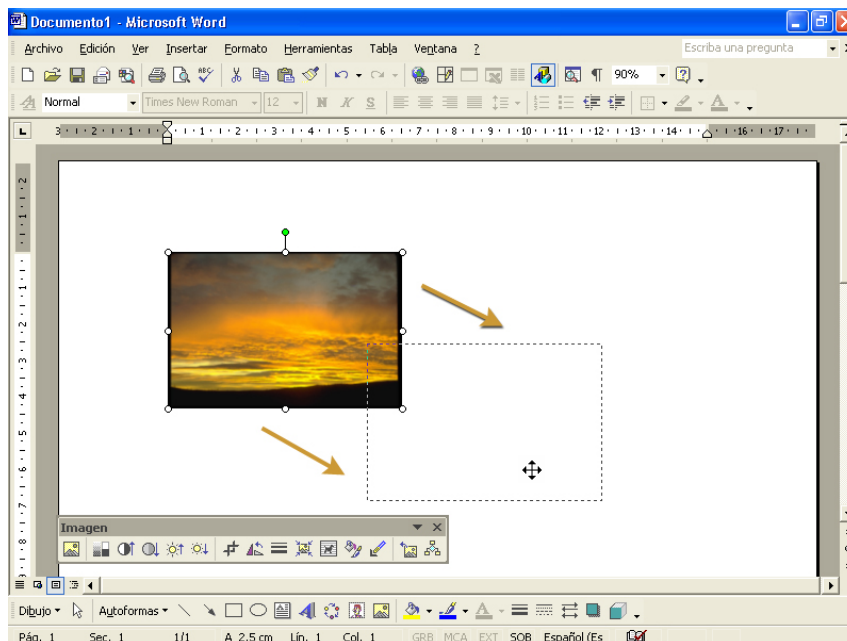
Documento1 - Microsoft Word

Archivo Edición Ver Insertar Formato Herramientas Tabla Ventana ?

Escriba una pregunta

90%

Normal Times New Roman 12

3 · 2 · 1 · 1 · 2 · 3 · 4 · 5 · 6 · 7 · 8 · 9 · 10 · 11 · 12 · 13 · 14 · 16 · 17

Imagen

Dibujo Autoformas

Pág. 1 Sec. 1 1/1 A 2,5 cm Lín. 1 Col. 1 GRB MCA EXT SOB Español (Es